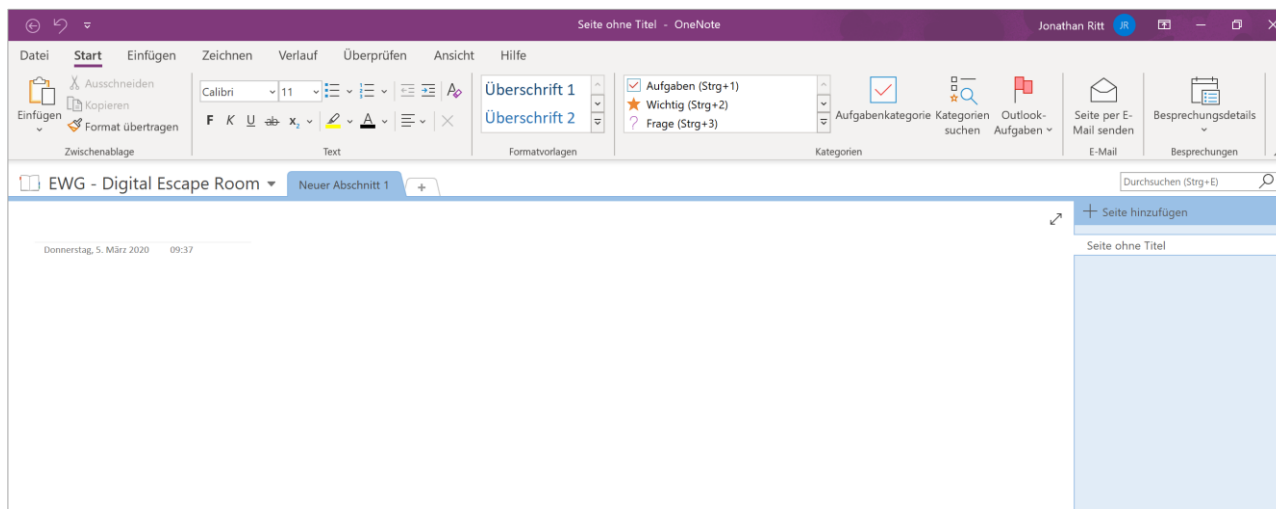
Seite ohne Titel - OneNote

Jonathan Ritt JR

Datei Start Einfügen Zeichnen Verlauf Überprüfen Ansicht Hilfe

Einfügen
Ausschneiden
Kopieren
Format übertragen
Zwischenablage

Calibri 11
F K U ab $x_2$ A
Text

Überschrift 1
Überschrift 2
Formatvorlagen

Aufgaben (Strg+1)
Wichtig (Strg+2)
Frage (Strg+3)
Aufgabenkategorie Kategorien suchen Outlook-Aufgaben
Kategorien

Seite per E-Mail senden
E-Mail

Besprechungsdetails
Besprechungen

EWG - Digital Escape Room
Neuer Abschnitt 1 +

Durchsuchen (Strg+E)

Seite hinzufügen

Seite ohne Titel

Donnerstag, 5. März 2020 09:37